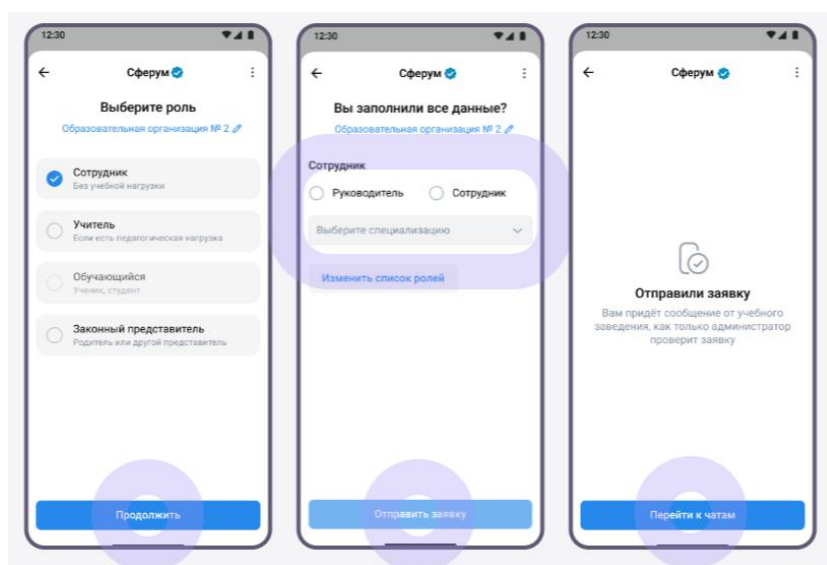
12:30

Сферум

Выберите роль

Образовательная организация № 2

Сотрудник
Без учебной нагрузки

Учитель
Если есть педагогическая нагрузка

Обучающийся
Ученик, студент

Законный представитель
Родитель или другой представитель

Продолжить

12:30

Сферум

Вы заполнили все данные?

Образовательная организация № 2

Сотрудник

Руководитель

Сотрудник

Выберите специализацию

Изменить список ролей

Отправить заявку

12:30

Сферум

Отправили заявку

Вам придёт сообщение от учебного заведения, как только администратор проверит заявку

Перейти к чатам